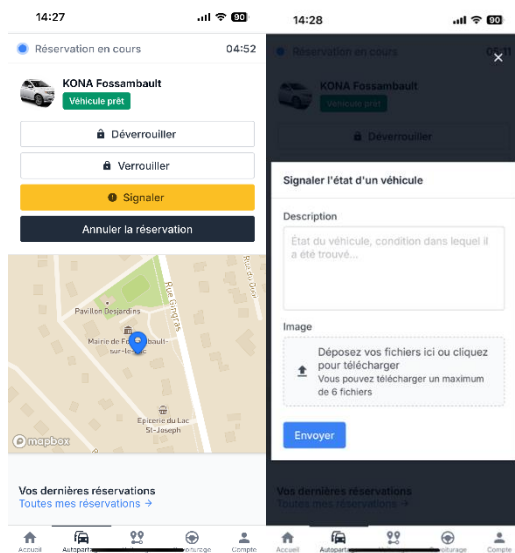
14:27
90

Réservation en cours 04:52

KONA Fossambault
Véhicule prêt

Déverrouiller

Verrouiller

Signaler

Annuler la réservation

Rue du Quai
Rue Gingras
Pavillon Desjardins
Mairie de F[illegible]bault-sur-le-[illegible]
Epicerie du Lac St-Joseph
mapbox

Vos dernières réservations
Toutes mes réservations →

Accueil Autopartage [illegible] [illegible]urage Compte

14:28
90

Réservation en cours 0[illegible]

KONA Fossambault
Véhicule prêt

Déverrouiller

×

Signaler l'état d'un véhicule

Description

État du véhicule, condition dans lequel il a été trouvé...

Image

Déposez vos fichiers ici ou cliquez pour télécharger
Vous pouvez télécharger un maximum de 6 fichiers

Envoyer

Vos dernières réservations
Toutes mes réservations →

Accueil Autopar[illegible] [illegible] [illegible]urage Compte